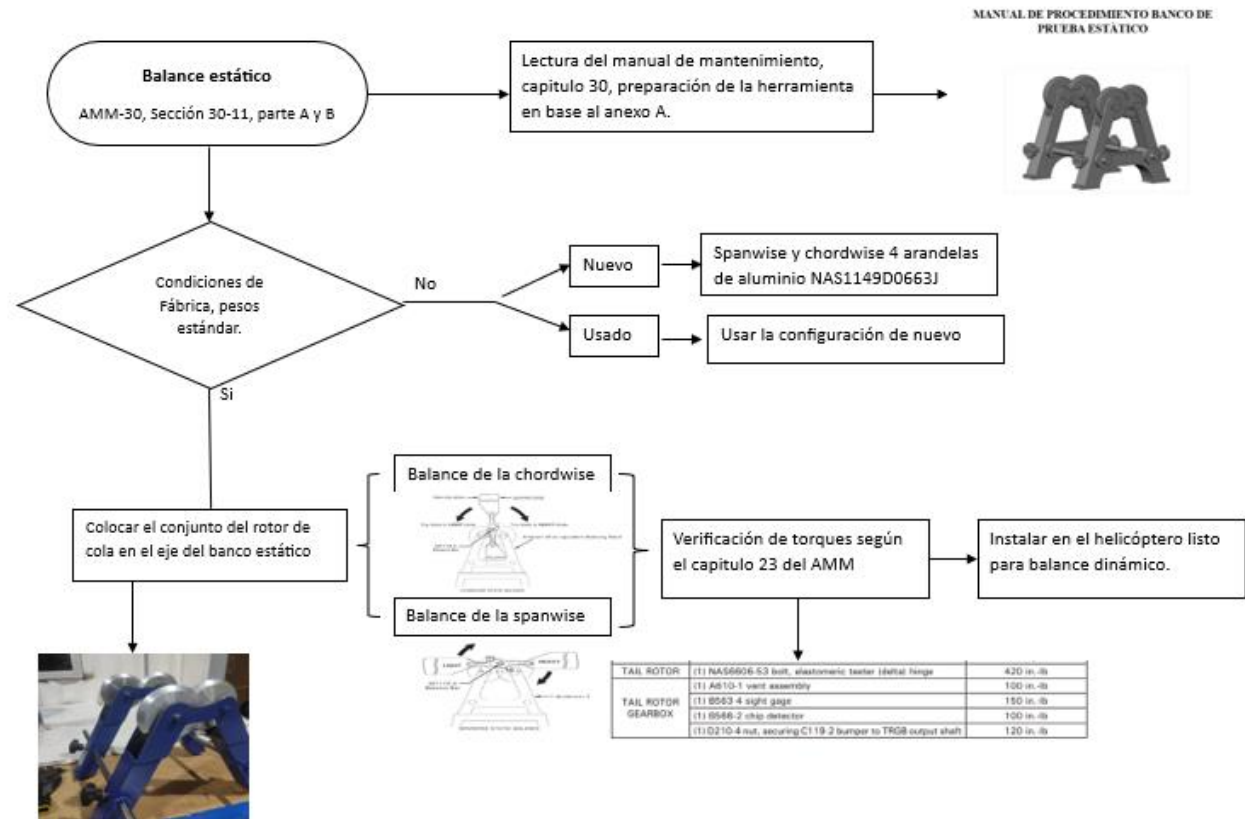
MANUAL DE PROCEDIMIENTO BANCO DE PRUEBA ESTATICO

Balance estático

AMM-30, Sección 30-11, parte A y B

Lectura del manual de mantenimiento, capitulo 30, preparación de la herramienta en base al anexo A.

Condiciones de Fábrica, pesos estándar.

No

Nuevo

Spanwise y chordwise 4 arandelas de aluminio NAS1149D0663J

Usado

Usar la configuración de nuevo

Si

Colocar el conjunto del rotor de cola en el eje del banco estático

Balance de la chordwise

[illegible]

Balance de la spanwise

LIGHT

HEAVY

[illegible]

Verificación de torques según el capitulo 23 del AMM

Instalar en el helicóptero listo para balance dinámico.

| TAIL ROTOR | (1) NAS6606-53 bolt, elastomeric teeter (delta) hinge | 420 in.-lb |
|---|---|---|
| TAIL ROTOR GEARBOX | (1) A610-1 vent assembly | 100 in.-lb |
| | (1) B563-4 sight gage | 150 in.-lb |
| | (1) B566-2 chip detector | 100 in.-lb |
| | (1) D210-4 nut, securing C119-2 bumper to TRGB output shaft | 120 in.-lb |